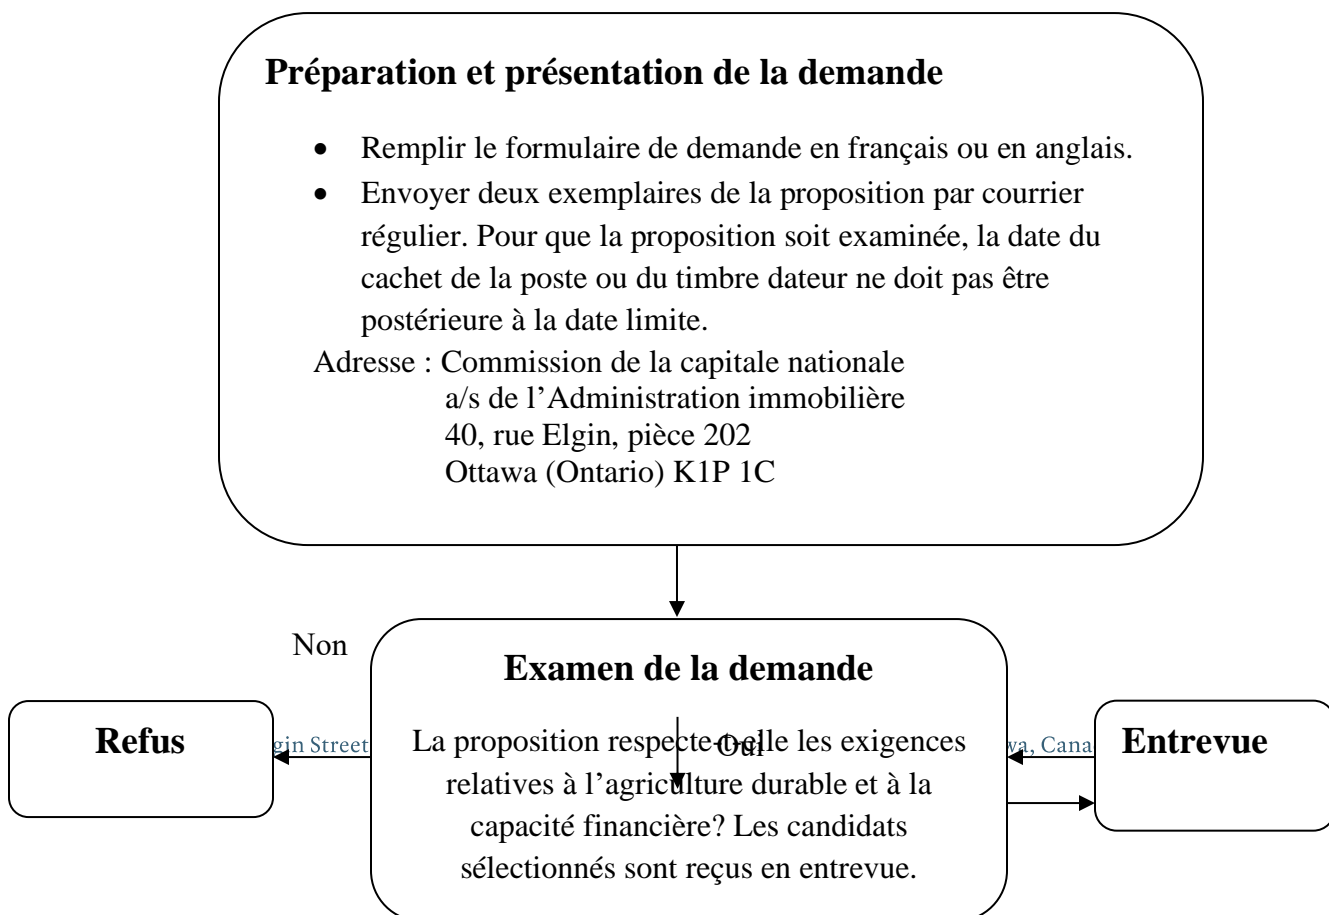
**Préparation et présentation de la demande**

- Remplir le formulaire de demande en français ou en anglais.
- Envoyer deux exemplaires de la proposition par courrier régulier. Pour que la proposition soit examinée, la date du cachet de la poste ou du timbre dateur ne doit pas être postérieure à la date limite.

Adresse : Commission de la capitale nationale
a/s de l'Administration immobilière
40, rue Elgin, pièce 202
Ottawa (Ontario) K1P 1C

Non

**Examen de la demande**

**Refus**

gin Street

La proposition respecte-t-elle les exigences relatives à l'agriculture durable et à la capacité financière? Les candidats sélectionnés sont reçus en entrevue.

Oui

wa, Cana

**Entrevue**